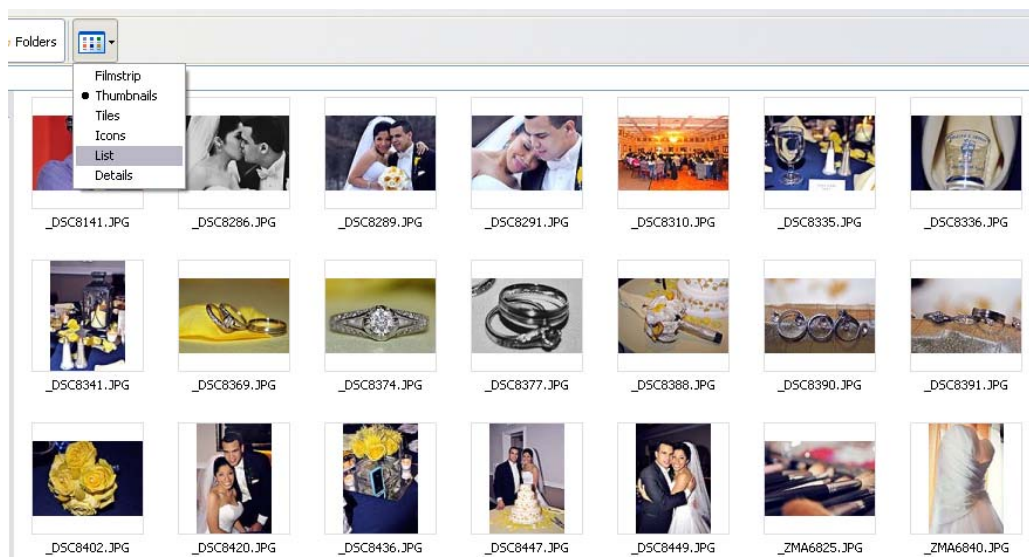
Folders

Filmstrip
Thumbnails
Tiles
Icons
List
Details

_DSC8141.JPG
_DSC8286.JPG
_DSC8289.JPG
_DSC8291.JPG
_DSC8310.JPG
_DSC8335.JPG
_DSC8336.JPG
_DSC8341.JPG
_DSC8369.JPG
_DSC8374.JPG
_DSC8377.JPG
_DSC8388.JPG
_DSC8390.JPG
_DSC8391.JPG
_DSC8402.JPG
_DSC8420.JPG
_DSC8436.JPG
_DSC8447.JPG
_DSC8449.JPG
_ZMA6825.JPG
_ZMA6840.JPG